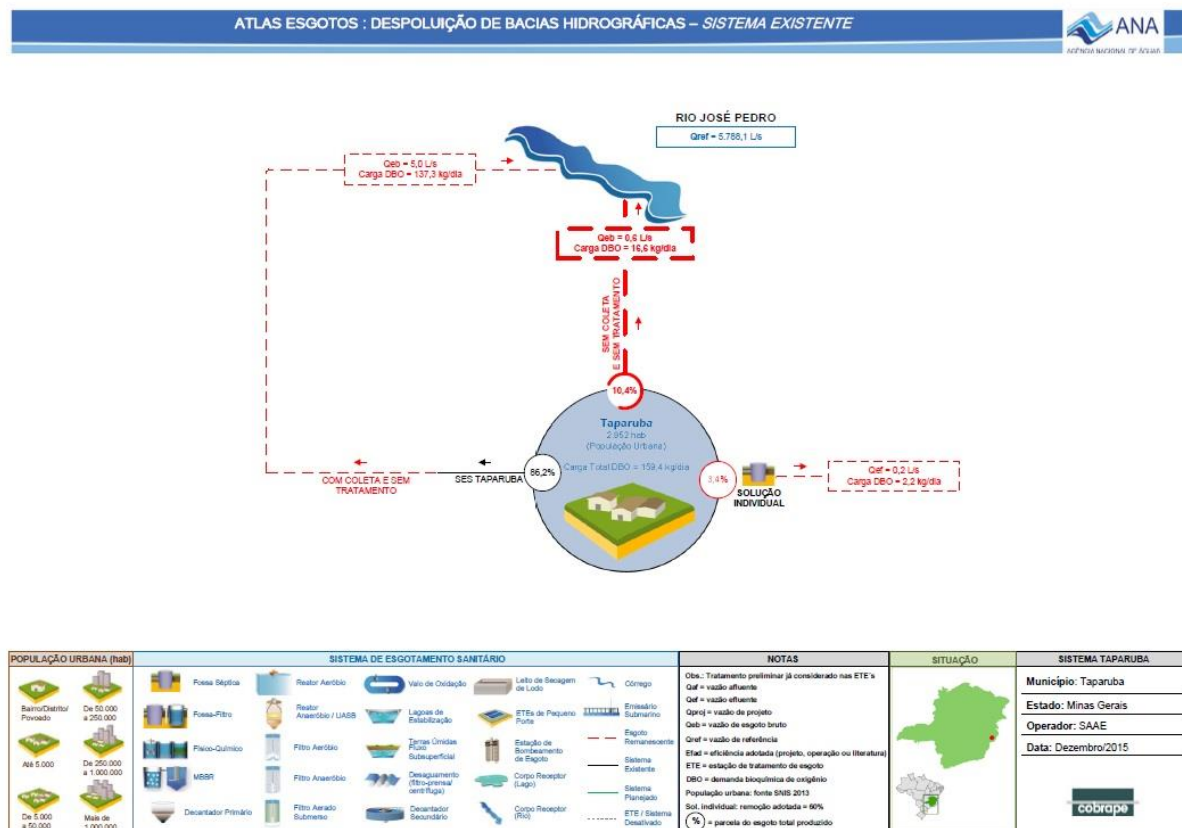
ATLAS ESGOTOS : DESPOLUIÇÃO DE BACIAS HIDROGRÁFICAS – SISTEMA EXISTENTE

ANA
AGÊNCIA NACIONAL DE ÁGUAS

RIO JOSÉ PEDRO
Qref = 5.786,1 L/s

Qeb = 5,0 L/s
Carga DBO = 137,3 kg/dia

Qeb = 0,6 L/s
Carga DBO = 16,6 kg/dia

SEM COLETA E SEM TRATAMENTO

10,4%

Taparuba
2.952 hab
(População Urbana)

Carga Total DBO = 159,4 kg/dia

86,2%

SES TAPARUBA

COM COLETA E SEM TRATAMENTO

3,4%

SOLUÇÃO INDIVIDUAL

Qef = 0,2 L/s
Carga DBO = 2,2 kg/dia

POPULAÇÃO URBANA (hab)
Bairro/Distrito/Povoado
De 50.000 a 250.000
Até 5.000
De 250.000 a 1.000.000
De 5.000 a 50.000
Mais de 1.000.000

SISTEMA DE ESGOTAMENTO SANITÁRIO
Fossa Séptica
Reator Aeróbio
Valo de Oxidação
Leito de Secagem de Lodo
Córrego
Fossa-Filtro
Reator Anaeróbio / UASB
Lagoas de Estabilização
ETEs de Pequeno Porte
Emissário Submarino
Físico-Químico
Filtro Aeróbio
Terras Úmidas Fluxo Subsuperficial
Estação de Bombeamento de Esgoto
Esgoto Remanescente
MBBR
Filtro Anaeróbio
Desaguamento (filtro-prensa/ centrífuga)
Corpo Receptor (Lago)
Sistema Existente
Decantador Primário
Filtro Aerado Submerso
Decantador Secundário
Corpo Receptor (Rio)
Sistema Planejado
ETE / Sistema Desativado

NOTAS
Obs.: Tratamento preliminar já considerado nas ETE's
Qaf = vazão afluente
Qef = vazão efluente
Qproj = vazão de projeto
Qeb = vazão de esgoto bruto
Qref = vazão de referência
Efad = eficiência adotada (projeto, operação ou literatura)
ETE = estação de tratamento de esgoto
DBO = demanda bioquímica de oxigênio
População urbana: fonte SNIS 2013
Sol. individual: remoção adotada = 60%
(%) = parcela do esgoto total produzido

SITUAÇÃO

SISTEMA TAPARUBA
Município: Taparuba
Estado: Minas Gerais
Operador: SAAE
Data: Dezembro/2015

cobrape